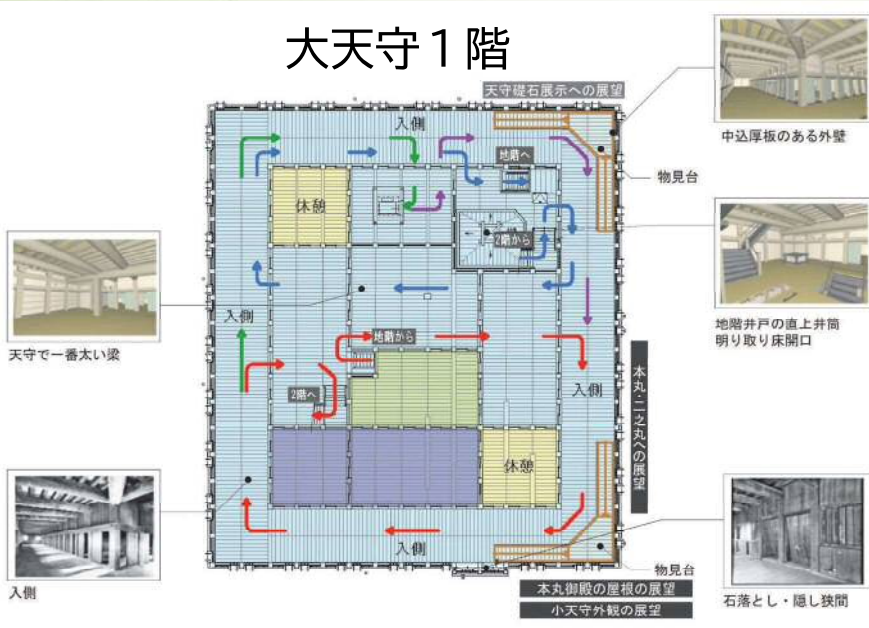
大天守１階

天守礎石展示への展望

入側

地階へ

休憩

2階から

入側

地階から

2階へ

入側

休憩

入側

中込厚板のある外壁

物見台

地階井戸の直上井筒明り取り床開口

本丸・二之丸への展望

天守で一番太い梁

入側

物見台

本丸御殿の屋根の展望

小天守外観の展望

石落とし・隠し狭間